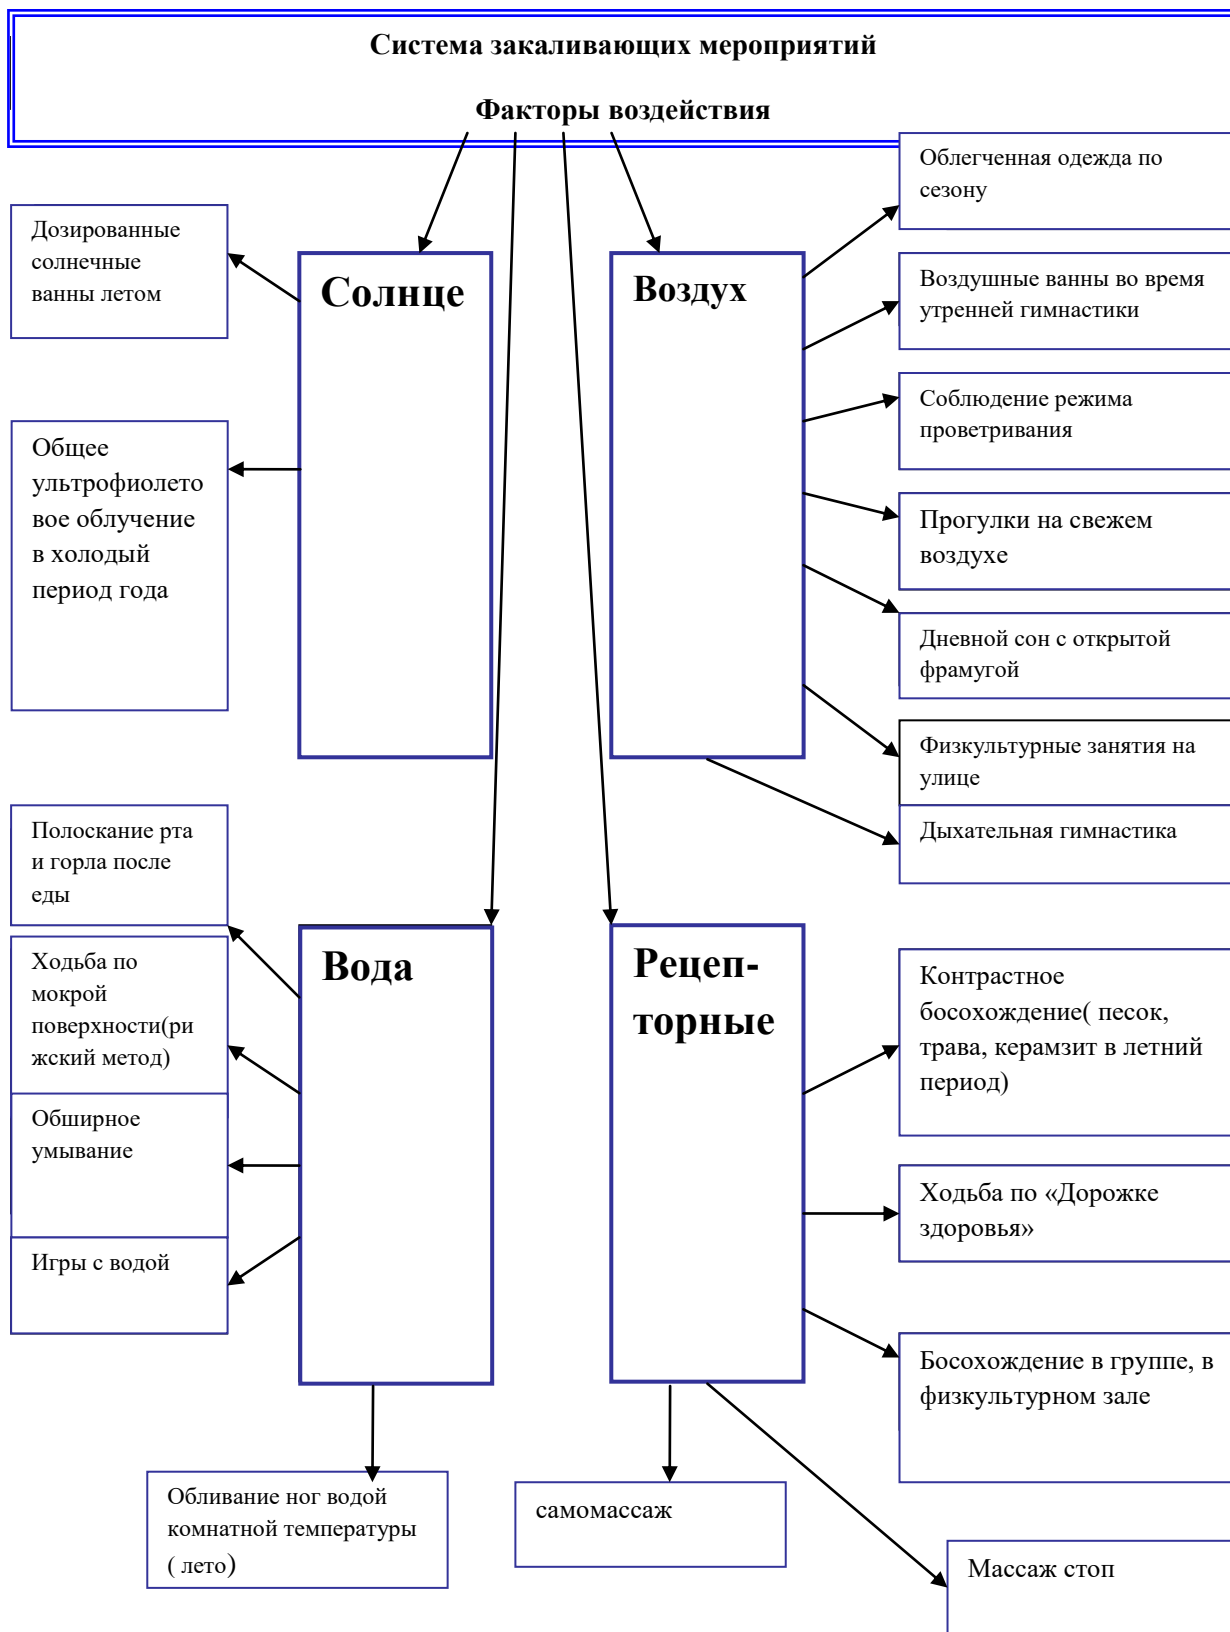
Система закаливающих мероприятий

Факторы воздействия

Солнце

Дозированные солнечные ванны летом

Общее ультрофиолетовое облучение в холодый период года

Воздух

Облегченная одежда по сезону

Воздушные ванны во время утренней гимнастики

Соблюдение режима проветривания

Прогулки на свежем воздухе

Дневной сон с открытой фрамугой

Физкультурные занятия на улице

Дыхательная гимнастика

Вода

Полоскание рта и горла после еды

Ходьба по мокрой поверхности(рижский метод)

Обширное умывание

Игры с водой

Обливание ног водой комнатной температуры ( лето)

Рецеп-торные

Контрастное босохождение( песок, трава, керамзит в летний период)

Ходьба по «Дорожке здоровья»

Босохождение в группе, в физкультурном зале

самомассаж

Массаж стоп